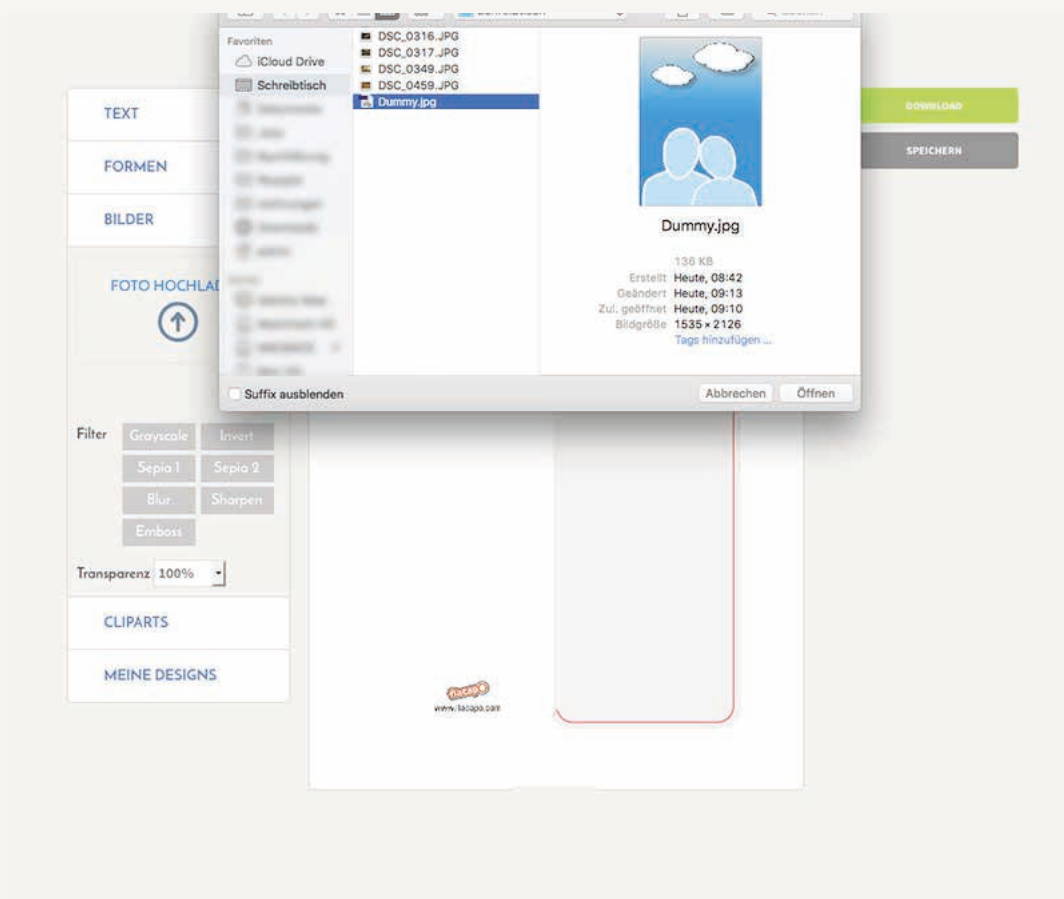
Favoriten
iCloud Drive
Schreibtisch

DSC_0316.JPG
DSC_0317.JPG
DSC_0349.JPG
DSC_0459.JPG
Dummy.jpg

Dummy.jpg
136 KB
Erstellt Heute, 08:42
Geändert Heute, 09:13
Zul. geöffnet Heute, 09:10
Bildgröße 1535 × 2126
Tags hinzufügen ...

Suffix ausblenden
Abbrechen
Öffnen

TEXT
FORMEN
BILDER
FOTO HOCHLA

DOWNLOAD
SPEICHERN

Filter
Grayscale
Invert
Sepia 1
Sepia 2
Blur
Sharpen
Emboss
Transparenz 100%

CLIPARTS
MEINE DESIGNS

fiacapo
www.fiacapo.com